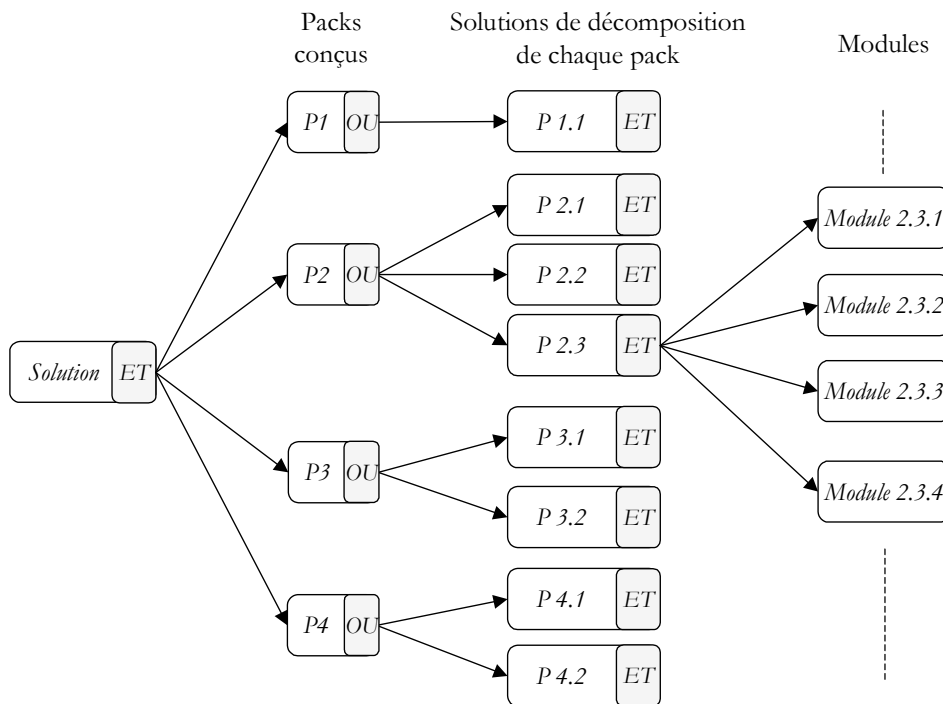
Packs conçus

Solutions de décomposition de chaque pack

Modules

Solution ET

P1 OU

P2 OU

P3 OU

P4 OU

P 1.1 ET

P 2.1 ET

P 2.2 ET

P 2.3 ET

P 3.1 ET

P 3.2 ET

P 4.1 ET

P 4.2 ET

Module 2.3.1

Module 2.3.2

Module 2.3.3

Module 2.3.4